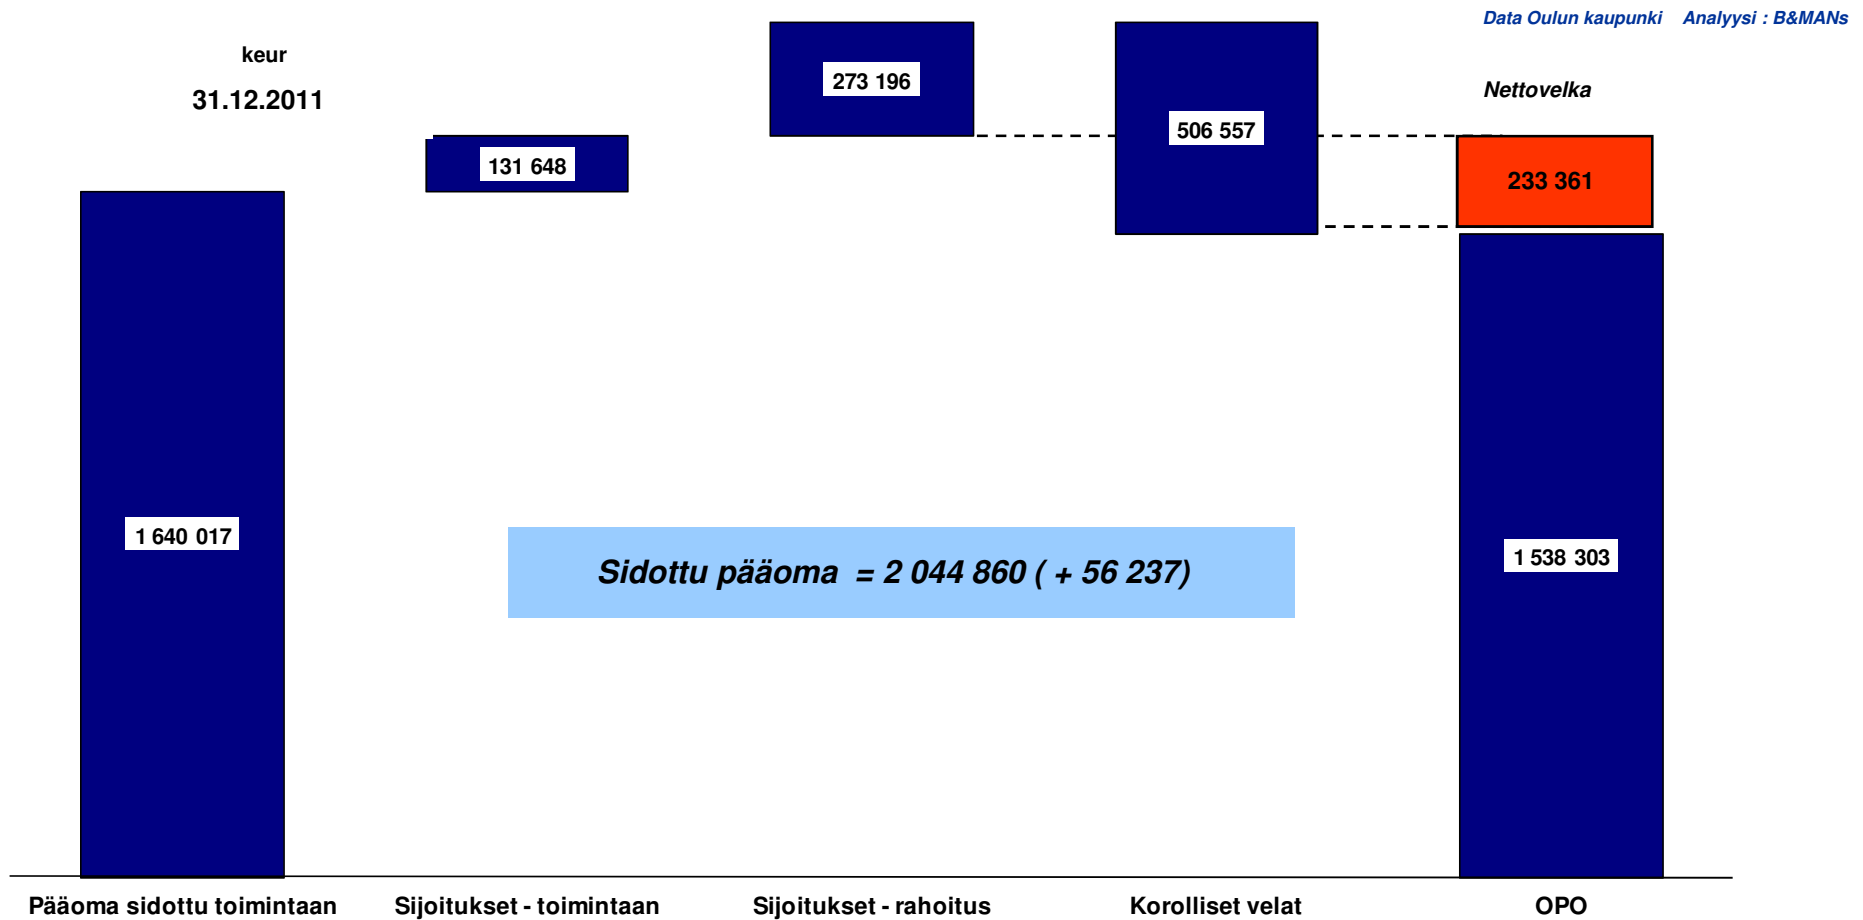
Data Oulun kaupunki Analyysi : B&MANs

keur

31.12.2011

131 648

273 196

506 557

Nettovelka

233 361

1 640 017

Sidottu pääoma = 2 044 860 ( + 56 237)

1 538 303

Pääoma sidottu toimintaan

Sijoitukset - toimintaan

Sijoitukset - rahoitus

Korolliset velat

OPO